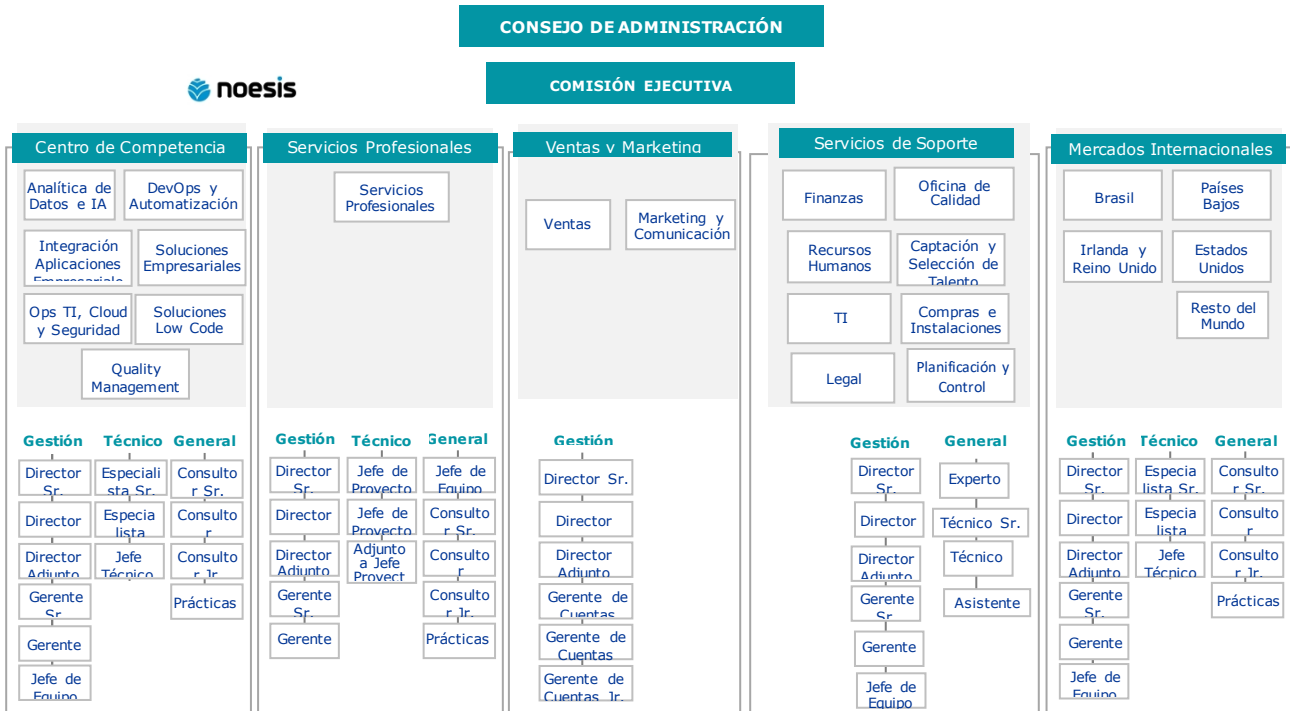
CONSEJO DE ADMINISTRACIÓN

COMISIÓN EJECUTIVA

noesis

Centro de Competencia

Analítica de Datos e IA

DevOps y Automatización

Integración Aplicaciones Empresariales

Soluciones Empresariales

Ops TI, Cloud y Seguridad

Soluciones Low Code

Quality Management

Gestión

Director Sr.

Director

Director Adjunto

Gerente Sr.

Gerente

Jefe de Equipo

Técnico

Especialista Sr.

Especialista

Jefe Técnico

General

Consultor Sr.

Consultor

Consultor Jr.

Prácticas

Servicios Profesionales

Servicios Profesionales

Gestión

Director Sr.

Director

Director Adjunto

Gerente Sr.

Gerente

Técnico

Jefe de Proyecto Sr.

Jefe de Proyecto

Adjunto a Jefe Proyecto

General

Jefe de Equipo

Consultor Sr.

Consultor

Consultor Jr.

Prácticas

Ventas y Marketing

Ventas

Marketing y Comunicación

Gestión

Director Sr.

Director

Director Adjunto

Gerente de Cuentas Sr.

Gerente de Cuentas

Gerente de Cuentas Jr.

Servicios de Soporte

Finanzas

Oficina de Calidad

Recursos Humanos

Captación y Selección de Talento

TI

Compras e Instalaciones

Legal

Planificación y Control

Gestión

Director Sr.

Director

Director Adjunto

Gerente Sr.

Gerente

Jefe de Equipo

General

Experto

Técnico Sr.

Técnico

Asistente

Mercados Internacionales

Brasil

Países Bajos

Irlanda y Reino Unido

Estados Unidos

Resto del Mundo

Gestión

Director Sr.

Director

Director Adjunto

Gerente Sr.

Gerente

Jefe de Equipo

Técnico

Especialista Sr.

Especialista

Jefe Técnico

General

Consultor Sr.

Consultor

Consultor Jr.

Prácticas